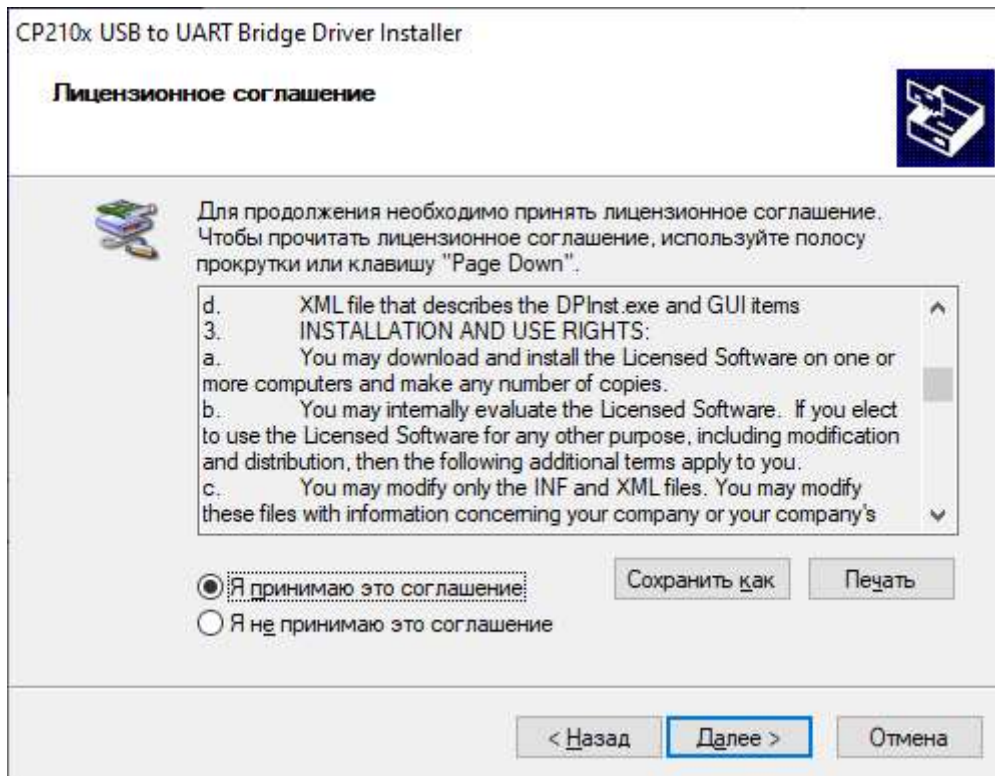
CP210x USB to UART Bridge Driver Installer

Лицензионное соглашение

Для продолжения необходимо принять лицензионное соглашение. Чтобы прочитать лицензионное соглашение, используйте полосу прокрутки или клавишу "Page Down".

d. XML file that describes the DPInst.exe and GUI items
3. INSTALLATION AND USE RIGHTS:
a. You may download and install the Licensed Software on one or more computers and make any number of copies.
b. You may internally evaluate the Licensed Software. If you elect to use the Licensed Software for any other purpose, including modification and distribution, then the following additional terms apply to you.
c. You may modify only the INF and XML files. You may modify these files with information concerning your company or your company's

Я принимаю это соглашение
Я не принимаю это соглашение

Сохранить как
Печать

< Назад
Далее >
Отмена